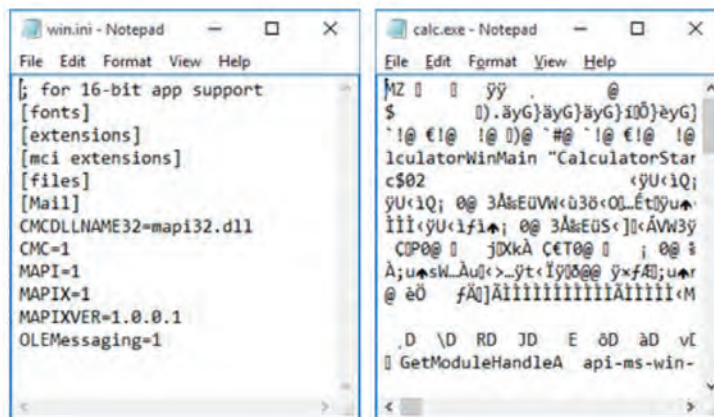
win.ini - Notepad

File Edit Format View Help

; for 16-bit app support
[fonts]
[extensions]
[mci extensions]
[files]
[Mail]
CMCDLLNAME32=mapi32.dll
CMC=1
MAPI=1
MAPIX=1
MAPIXVER=1.0.0.1
OLEMessaging=1

calc.exe - Notepad

File Edit Format View Help

MZ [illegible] ÿÿ . @
$ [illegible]).äyG}äyG}äyG}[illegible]èyG}
`!@ €!@ !@ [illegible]@ `#@ `!@ €!@ !@
lculatorWinMain "CalculatorStar
c$02 ‹ÿU‹ìQ;
ÿU‹ìQ; 0@ 3Å‰EüVW‹ù3ö‹O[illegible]
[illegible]
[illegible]
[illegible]
@ èÖ ƒÄ]ÃÌÌÌÌÌÌÌÌÌÌÌÌÌÌÌÌÌÌ‹M

.D \D RD JD E öD àD v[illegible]
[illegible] GetModuleHandleA api-ms-win-